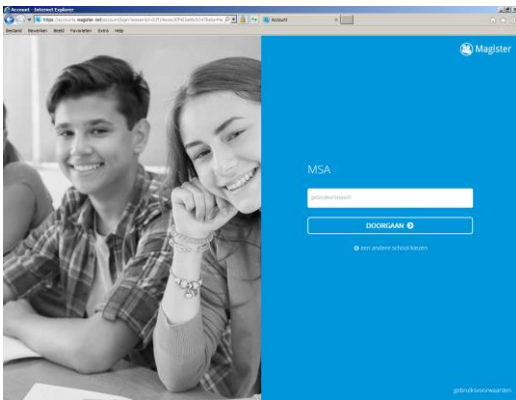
Account - Internet Explorer

https://accounts.magister.net/account/login?sessionId=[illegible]

Account

Bestand Bewerken Beeld Favorieten Extra Help

Magister

MSA

gebruikersnaam

DOORGAAN

een andere school kiezen

gebruiksvoorwaarden